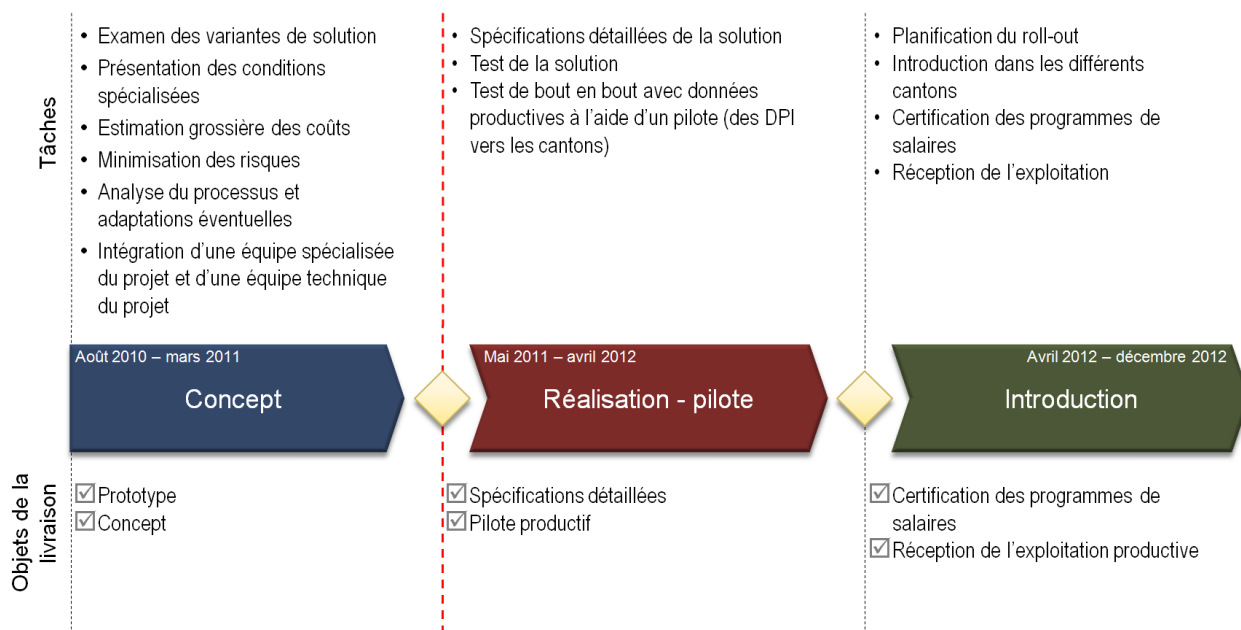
Tâches

• Examen des variantes de solution
• Présentation des conditions spécialisées
• Estimation grossière des coûts
• Minimisation des risques
• Analyse du processus et adaptations éventuelles
• Intégration d'une équipe spécialisée du projet et d'une équipe technique du projet

• Spécifications détaillées de la solution
• Test de la solution
• Test de bout en bout avec données productives à l'aide d'un pilote (des DPI vers les cantons)

• Planification du roll-out
• Introduction dans les différents cantons
• Certification des programmes de salaires
• Réception de l'exploitation

Août 2010 – mars 2011
Concept

Mai 2011 – avril 2012
Réalisation - pilote

Avril 2012 – décembre 2012
Introduction

Objets de la livraison

☑Prototype
☑Concept

☑Spécifications détaillées
☑Pilote productif

☑Certification des programmes de salaires
☑Réception de l'exploitation productive